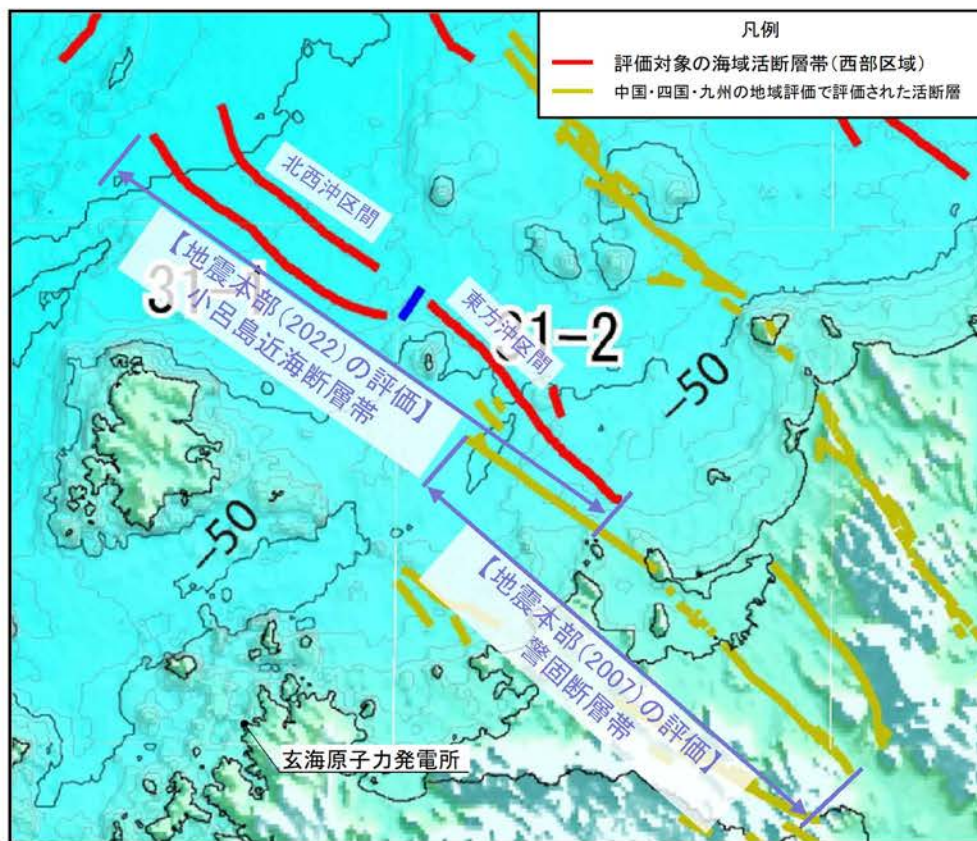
凡例

評価対象の海域活断層帯（西部区域）

中国・四国・九州の地域評価で評価された活断層

北西沖区間

東方沖区間

31-1

31-2

【地震本部（2022）の評価】小呂島近海断層帯

-50

-50

【地震本部（2007）の評価】警固断層帯

玄海原子力発電所